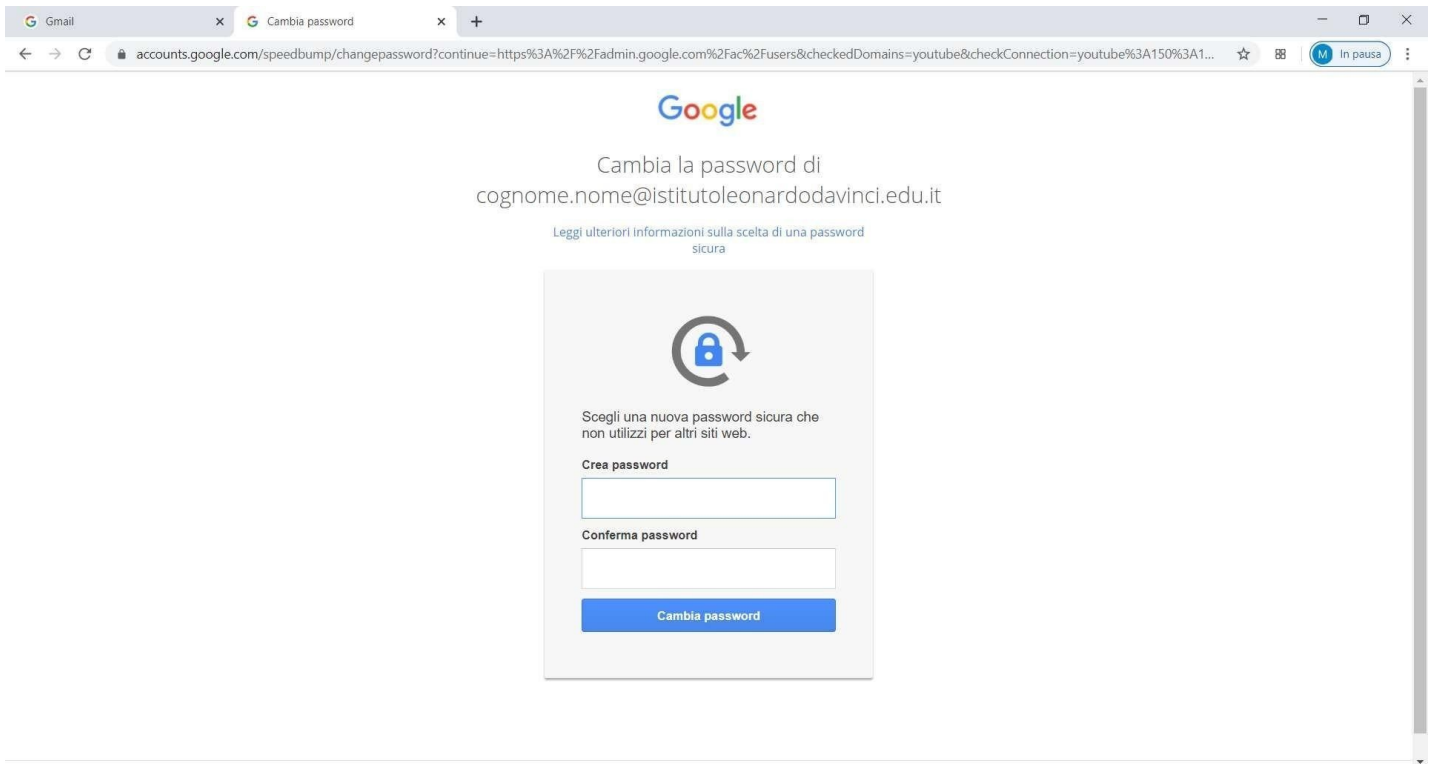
Gmail
Cambia password
accounts.google.com/speedbump/changepassword?continue=https%3A%2F%2Fadmin.google.com%2Fac%2Fusers&checkedDomains=youtube&checkConnection=youtube%3A150%3A1...
M In pausa

Google

Cambia la password di cognome.nome@istitutoleonardodavinci.edu.it

Leggi ulteriori informazioni sulla scelta di una password sicura

Scegli una nuova password sicura che non utilizzi per altri siti web.

Crea password

Conferma password

Cambia password